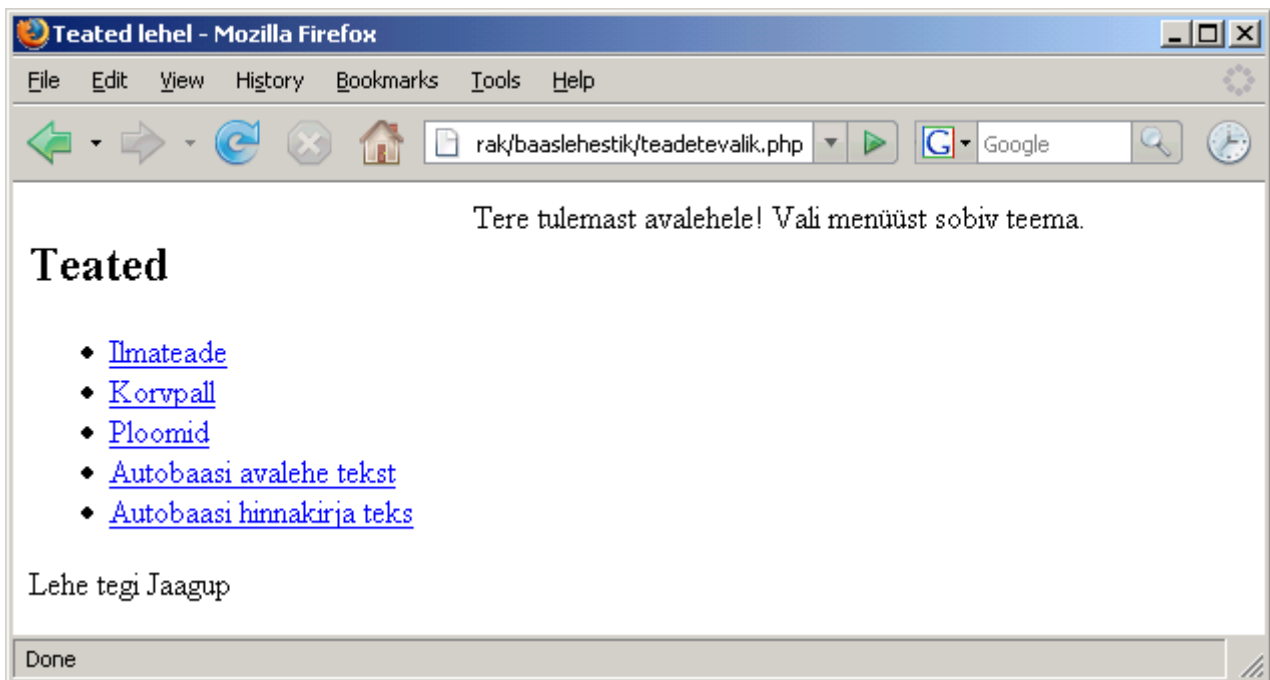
Teated lehel - Mozilla Firefox

File Edit View History Bookmarks Tools Help

rak/baaslehestik/teadetevalik.php

Google

Tere tulemast avalehele! Vali menüüst sobiv teema.

# Teated

- Ilmateade
- Korvpall
- Ploomid
- Autobaasi avalehe tekst
- Autobaasi hinnakirja teks

Lehe tegi Jaagup

Done